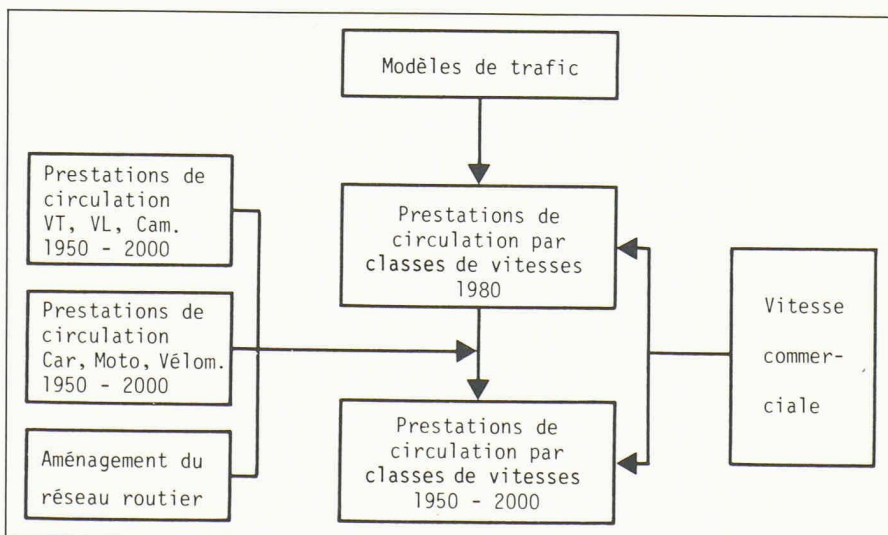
Modèles de trafic

Prestations de circulation VT, VL, Cam. 1950 - 2000

Prestations de circulation Car, Moto, Vélom. 1950 - 2000

Aménagement du réseau routier

Prestations de circulation par classes de vitesses 1980

Prestations de circulation par classes de vitesses 1950 - 2000

Vitesse commerciale